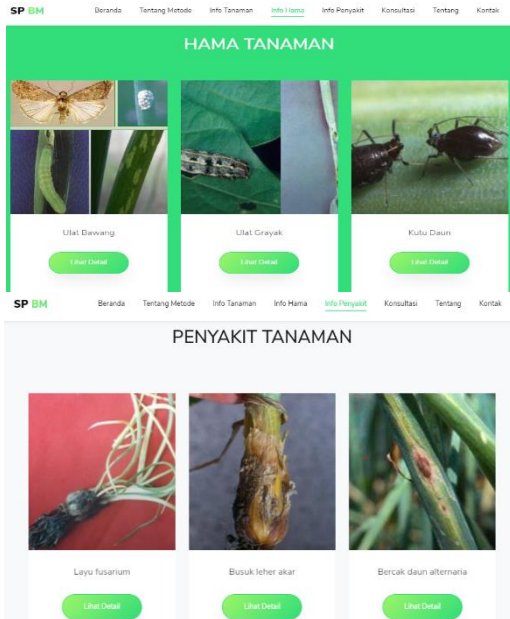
SP BM Beranda Tentang Metode Info Tanaman Info Hama Info Penyakit Konsultasi Tentang Kontak

HAMA TANAMAN

Ulat Bawang
Lihat Detail

Ulat Grayak
Lihat Detail

Kutu Daun
Lihat Detail

SP BM Beranda Tentang Metode Info Tanaman Info Hama Info Penyakit Konsultasi Tentang Kontak

PENYAKIT TANAMAN

Layu fusarium
Lihat Detail

Busuk leher akar
Lihat Detail

Bercak daun alternaria
Lihat Detail